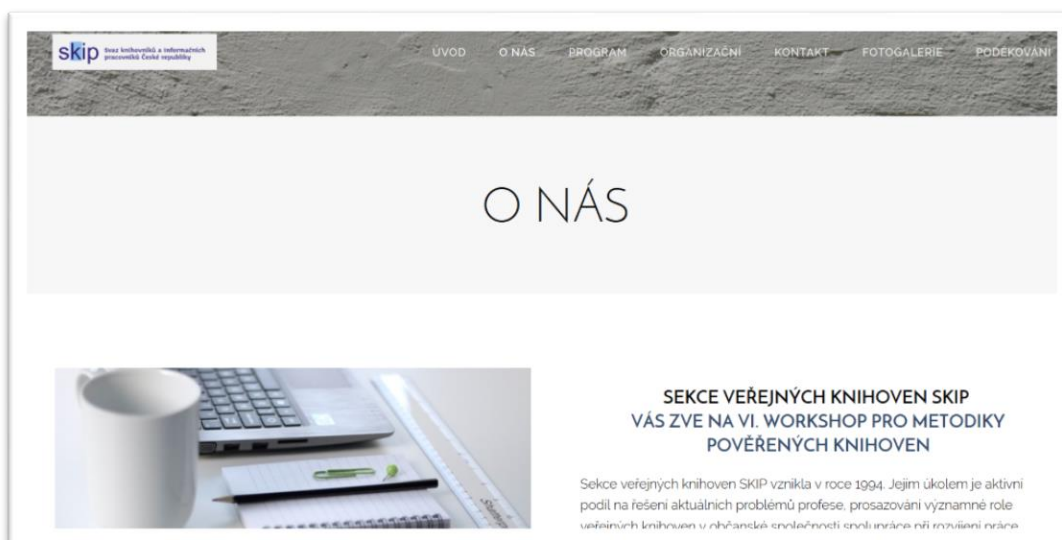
skip Svaz knihovníků a informačních pracovníků České republiky

ÚVOD O NÁS PROGRAM ORGANIZAČNÍ KONTAKT FOTOGALERIE PODĚKOVÁNÍ

O NÁS

SEKCE VEŘEJNÝCH KNIHOVEN SKIP
VÁS ZVE NA VI. WORKSHOP PRO METODIKY POVĚŘENÝCH KNIHOVEN

Sekce veřejných knihoven SKIP vznikla v roce 1994. Jejím úkolem je aktivní podíl na řešení aktuálních problémů profese, prosazování významné role veřejných knihoven v občanské společnosti spolupráce při rozvíjení práce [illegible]